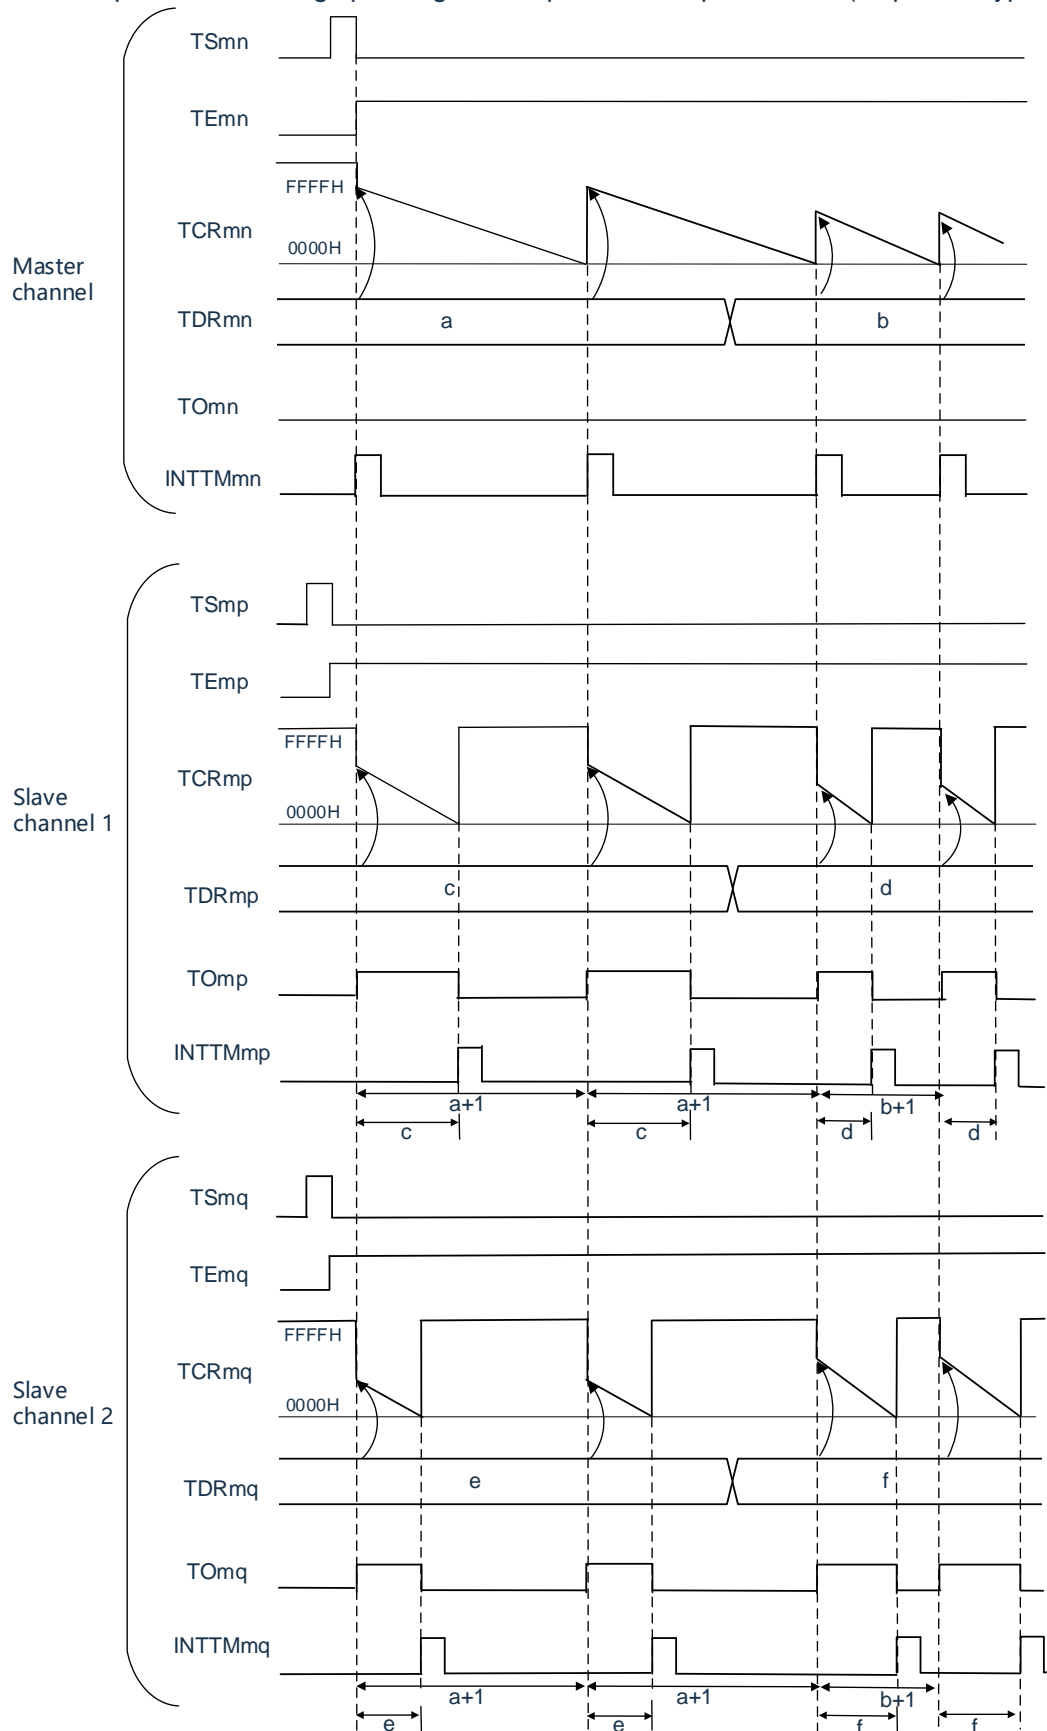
TSmn
TEmn
FFFFH
TCRmn
0000H
Master channel
TDRmn
a
b
TOmn
INTTMmn

TSmp
TEmp
FFFFH
TCRmp
Slave channel 1
0000H
TDRmp
c
d
TOmp
INTTMmp
a+1
a+1
b+1
c
c
d
d

TSmq
TEmq
FFFFH
TCRmq
Slave channel 2
0000H
TDRmq
e
f
TOmq
INTTMmq
a+1
a+1
b+1
e
e
f
f